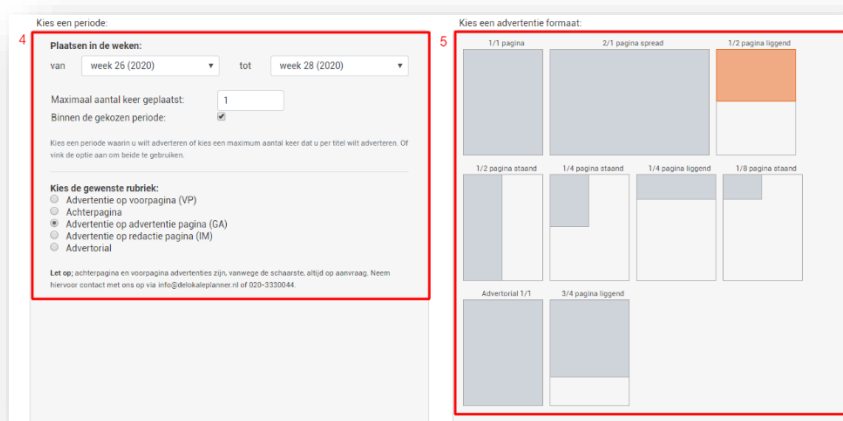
Kies een periode:

4

Plaatsen in de weken:

van week 26 (2020) ▾ tot week 28 (2020) ▾

Maximaal aantal keer geplaatst: 1

Binnen de gekozen periode: ✔

Kies een periode waarin u wilt adverteren of kies een maximum aantal keer dat u per titel wilt adverteren. Of vink de optie aan om beide te gebruiken.

Kies de gewenste rubriek:

Advertentie op voorpagina (VP)
Achterpagina
Advertentie op advertentie pagina (GA)
Advertentie op redactie pagina (IM)
Advertorial

Let op: achterpagina en voorpagina advertenties zijn, vanwege de schaarste, altijd op aanvraag. Neem hiervoor contact met ons op via info@delokaleplanner.nl of 020-3330044.

Kies een advertentie formaat:

5

1/1 pagina
2/1 pagina spread
1/2 pagina liggend
1/2 pagina staand
1/4 pagina staand
1/4 pagina liggend
1/8 pagina staand
Advertorial 1/1
3/4 pagina liggend